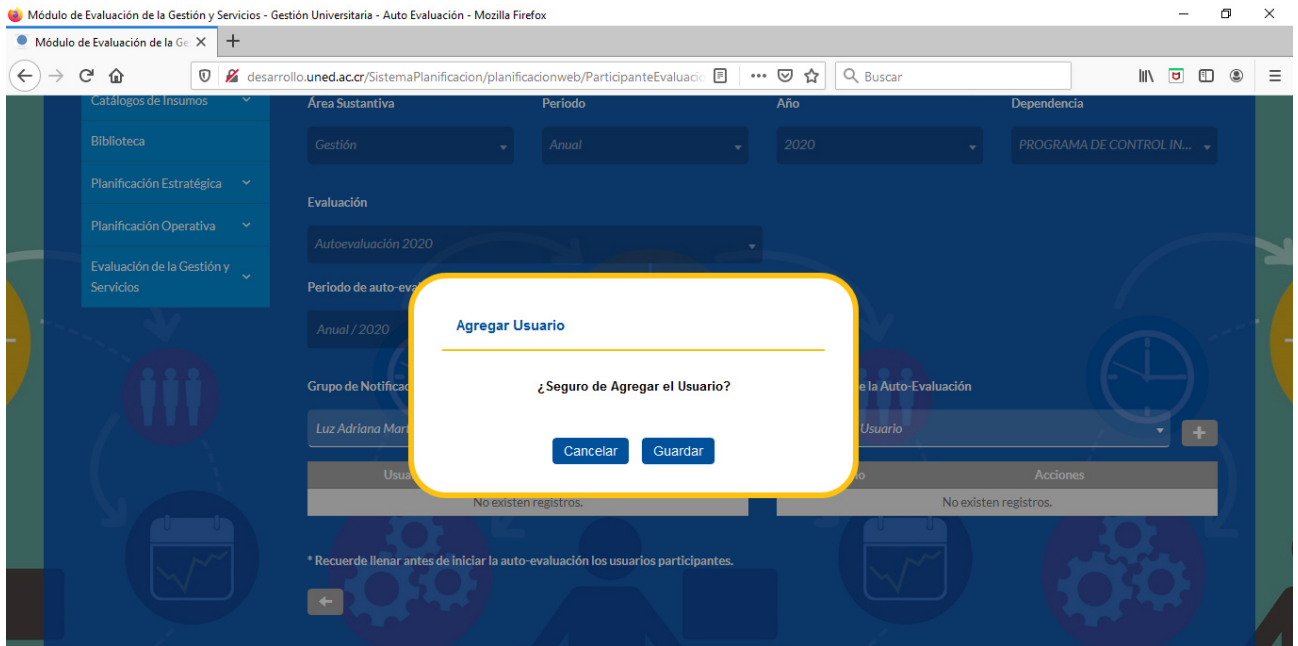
Módulo de Evaluación de la Gestión y Servicios - Gestión Universitaria - Auto Evaluación - Mozilla Firefox

Módulo de Evaluación de la Ge ×

desarrollo.uned.ac.cr/SistemaPlanificacion/planificacionweb/ParticipanteEvaluacio

Buscar

Catálogos de Insumos

Biblioteca

Planificación Estratégica

Planificación Operativa

Evaluación de la Gestión y Servicios

Área Sustantiva

Gestión

Periodo

Anual

Año

2020

Dependencia

PROGRAMA DE CONTROL IN...

Evaluación

Autoevaluación 2020

Periodo de auto-eva

Anual / 2020

Grupo de Notificac

Luz Adriana Mart

Usua

No existen registros.

e la Auto-Evaluación

Usuario

o

Acciones

No existen registros.

Agregar Usuario

¿Seguro de Agregar el Usuario?

Cancelar

Guardar

* Recuerde llenar antes de iniciar la auto-evaluación los usuarios participantes.